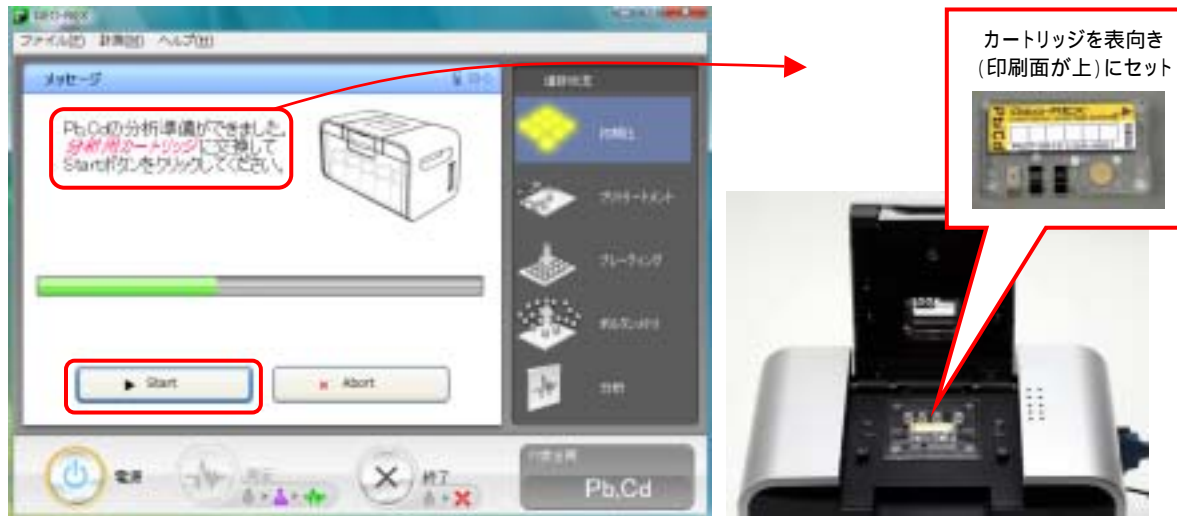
ファイル(F) 計測(M) ヘルプ(H)

メッセージ

Pb,Cdの分析準備ができました。分析用カートリッジに交換してStartボタンをクリックしてください。

▶ Start

× Abort

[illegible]

前処理

プリトリートメント

プレーティング

ボルタンメトリ

分析

電源

測定

終了

Pb,Cd

カートリッジを表向き(印刷面が上)にセット